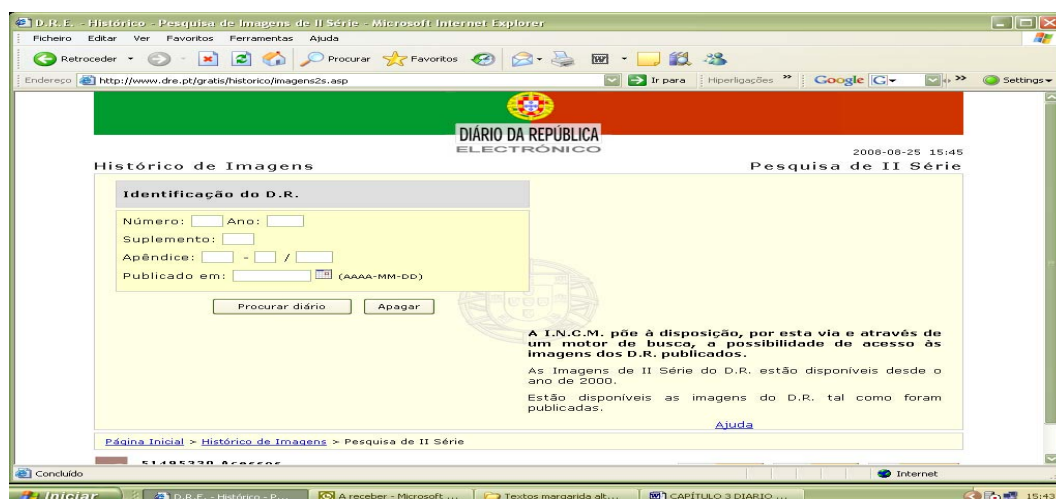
D.R.E. - Histórico - Pesquisa de Imagens de II Série - Microsoft Internet Explorer

Ficheiro Editar Ver Favoritos Ferramentas Ajuda

Retroceder Procurar Favoritos

Endereço http://www.dre.pt/gratis/historico/imagens2s.asp

Ir para Hiperligações » Google G Settings

DIÁRIO DA REPÚBLICA
ELECTRÓNICO

2008-08-25 15:45

Histórico de Imagens

Pesquisa de II Série

Identificação do D.R.

Número: Ano:
Suplemento:
Apêndice: - /
Publicado em: (AAAA-MM-DD)

Procurar diário Apagar

A I.N.C.M. põe à disposição, por esta via e através de um motor de busca, a possibilidade de acesso às imagens dos D.R. publicados.

As Imagens de II Série do D.R. estão disponíveis desde o ano de 2000.

Estão disponíveis as imagens do D.R. tal como foram publicadas.

Ajuda

Página Inicial > Histórico de Imagens > Pesquisa de II Série

51485330 Acessos

Concluído

Internet

Iniciar D.R.E. - Histórico - P... A receber - Microsoft ... Textos margarida alt... CAPÍTULO 3 DIARIO ... 15:43